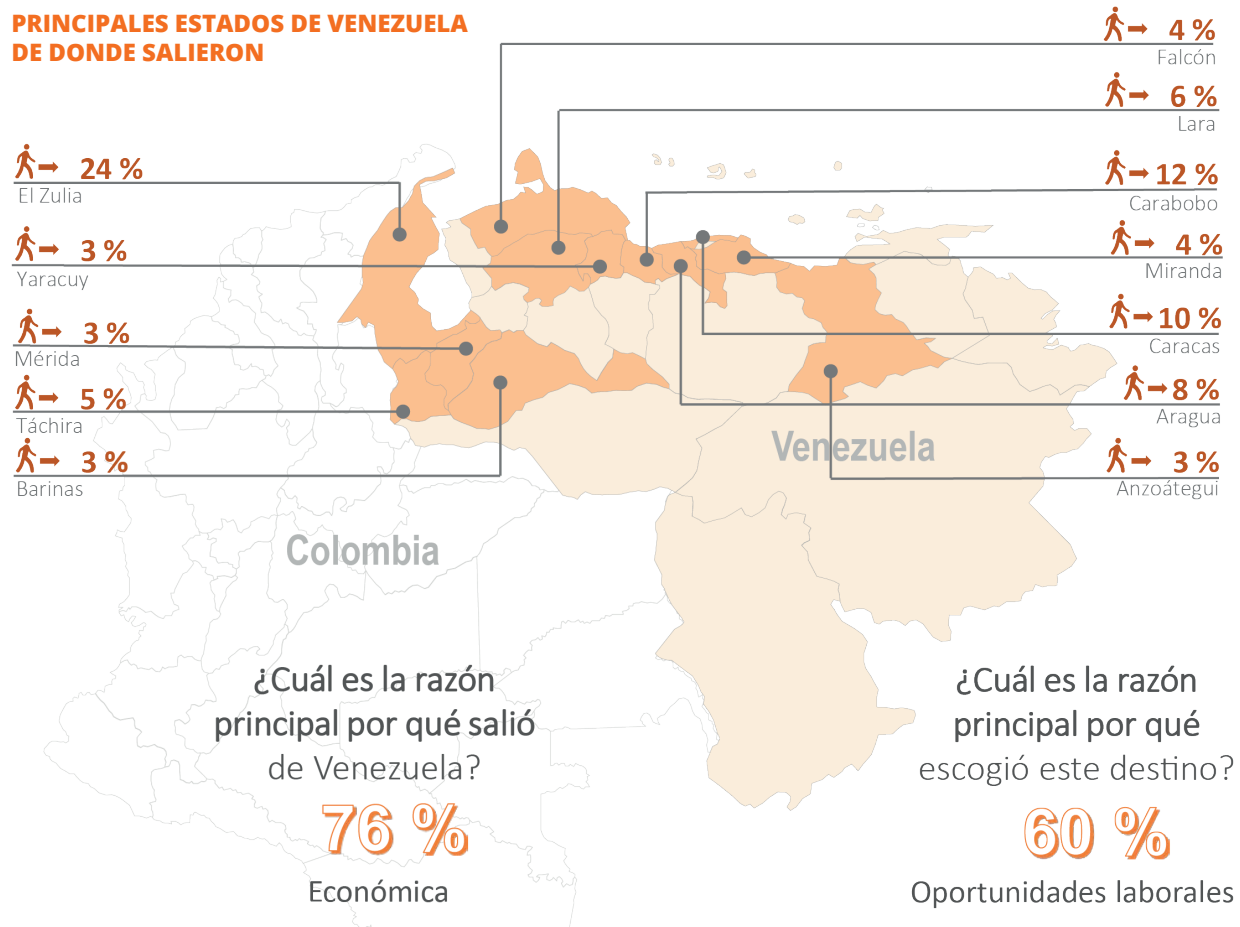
PRINCIPALES ESTADOS DE VENEZUELA DE DONDE SALIERON

24 %
El Zulia

3 %
Yaracuy

3 %
Mérida

5 %
Táchira

3 %
Barinas

4 %
Falcón

6 %
Lara

12 %
Carabobo

4 %
Miranda

10 %
Caracas

8 %
Aragua

3 %
Anzoátegui

Venezuela

Colombia

¿Cuál es la razón principal por qué salió de Venezuela?

76 %

Económica

¿Cuál es la razón principal por qué escogió este destino?

60 %

Oportunidades laborales